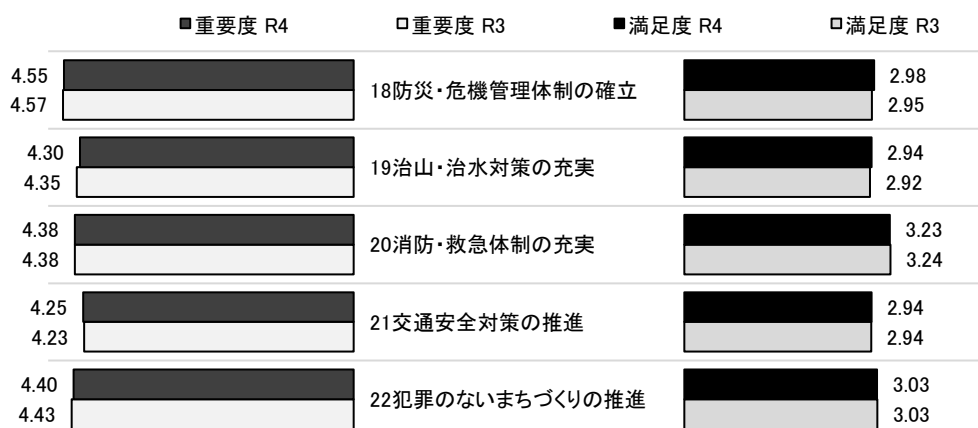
■重要度 R4　□重要度 R3　■満足度 R4　□満足度 R3

4.55
4.57
18防災・危機管理体制の確立
2.98
2.95

4.30
4.35
19治山・治水対策の充実
2.94
2.92

4.38
4.38
20消防・救急体制の充実
3.23
3.24

4.25
4.23
21交通安全対策の推進
2.94
2.94

4.40
4.43
22犯罪のないまちづくりの推進
3.03
3.03